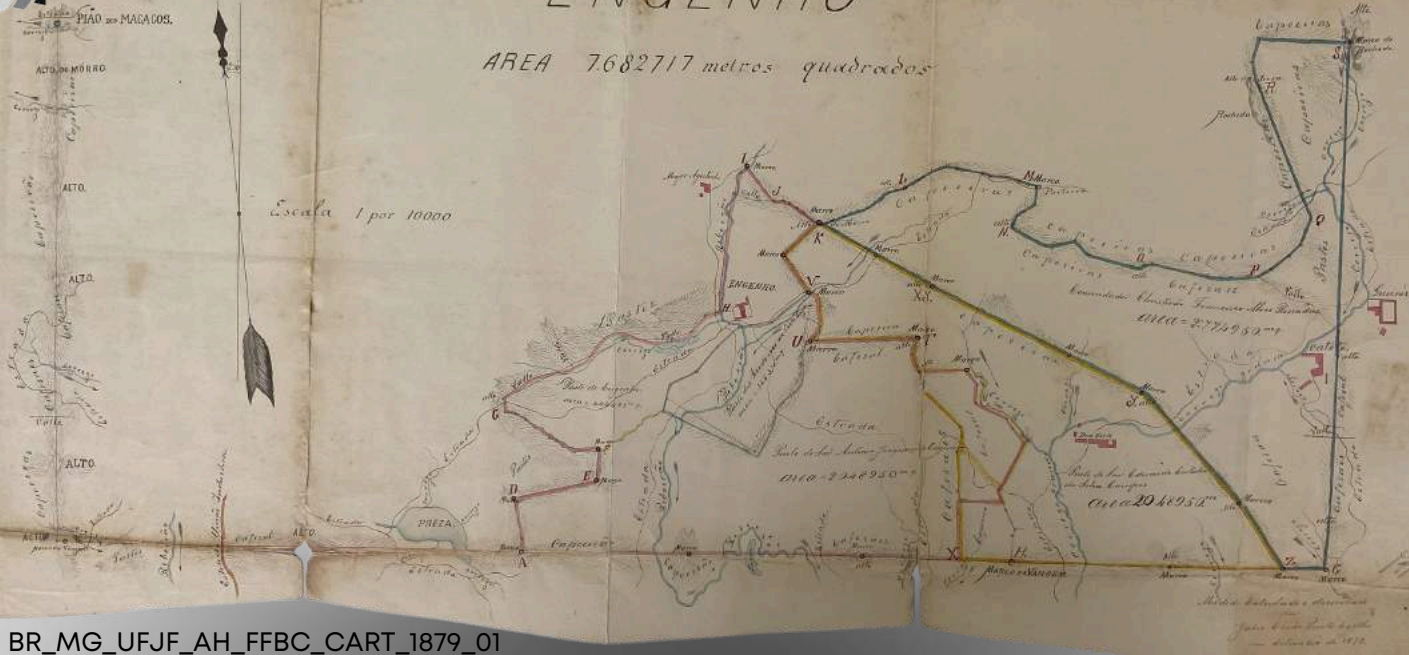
ENGENHO

AREA 7.682717 metros quadrados

PIÃO dos MACACOS.

ALTO do MORRO.

ALTO.

ALTO.

ALTO.

ALTO

Escala 1 por 10000

Capoeiras

Capoeiras

Capoeiras

Capoeiras

ENGENHO.

PREZA.

Estrada

Estrada

Cafezal

Cafezal

Capoeira

Capoeiras

Commendador Christiano Francisco Alves Brandão

area = 2.774950 m²

area = 2.346950 m²

area 2048950 m²

Morro

Morro

Marco

Marco

Marco

Marco do Vanderi

Valle

Valle

Alto

Alto

A

D

E

F

G

H

I

J

K

L

M

N

O

P

Q

R

S

T

U

V

X

X.Y.

Z

BR_MG_UFJF_AH_FFBC_CART_1879_01